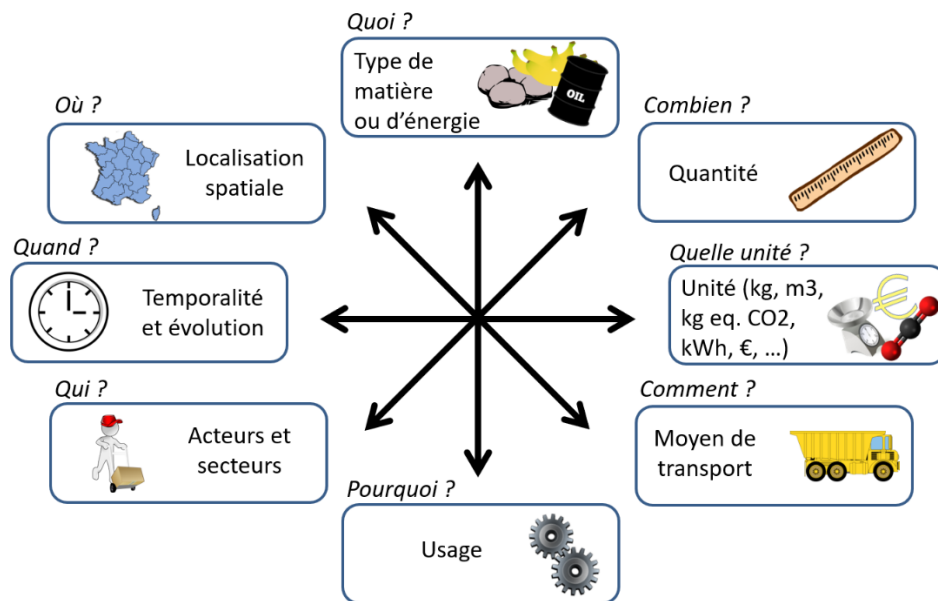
Quoi ?
Type de matière ou d'énergie
OIL

Où ?
Localisation spatiale

Combien ?
Quantité

Quand ?
Temporalité et évolution

Quelle unité ?
Unité (kg, m3, kg eq. CO2, kWh, €, …)

Qui ?
Acteurs et secteurs

Comment ?
Moyen de transport

Pourquoi ?
Usage